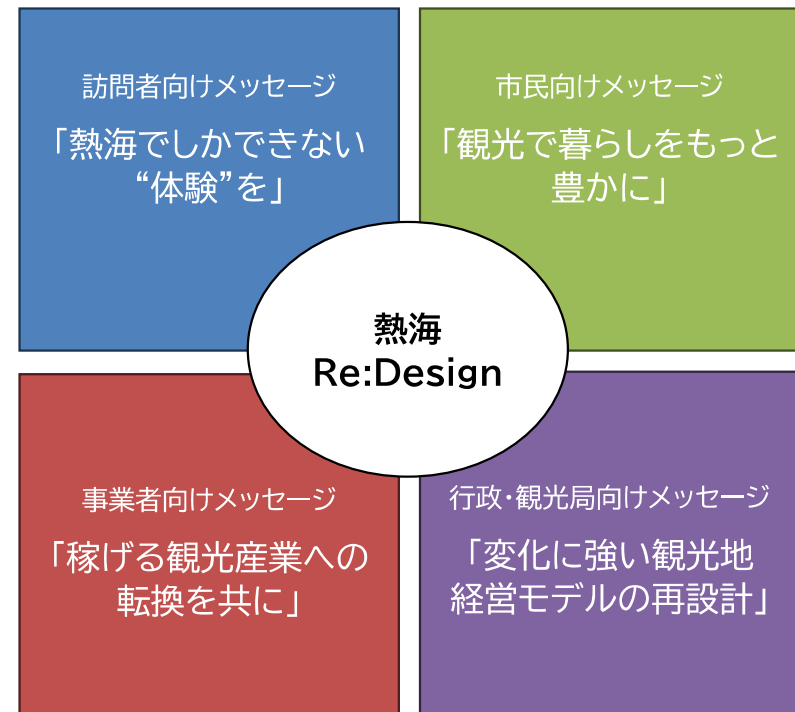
訪問者向けメッセージ

「熱海でしかできない“体験”を」

市民向けメッセージ

「観光で暮らしをもっと豊かに」

熱海
Re:Design

事業者向けメッセージ

「稼げる観光産業への転換を共に」

行政・観光局向けメッセージ

「変化に強い観光地経営モデルの再設計」